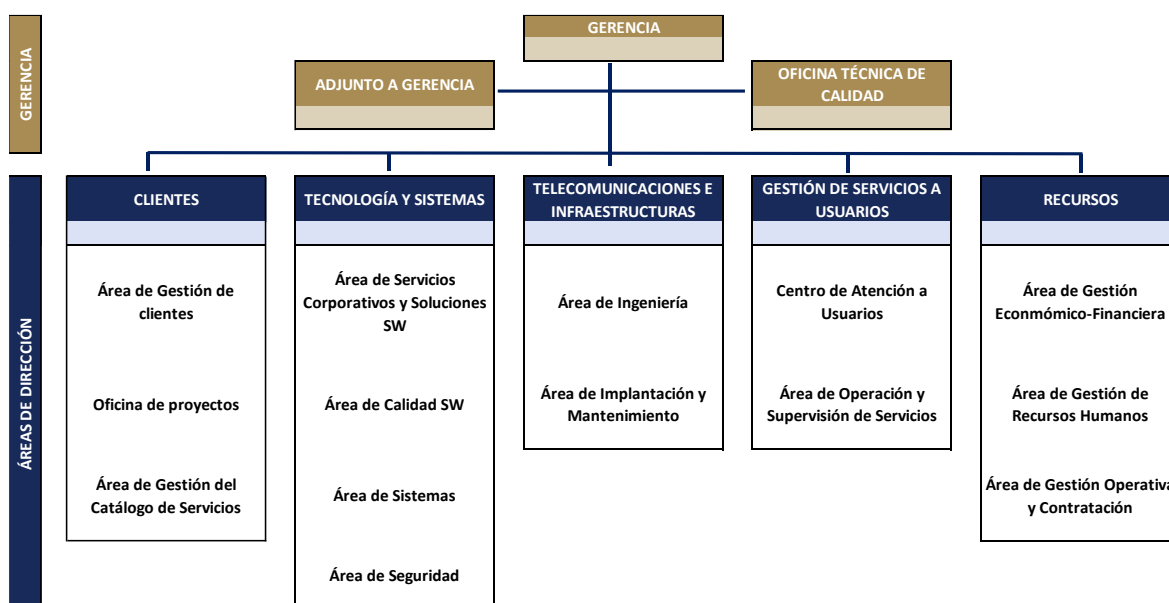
GERENCIA

GERENCIA

ADJUNTO A GERENCIA

OFICINA TÉCNICA DE CALIDAD

ÁREAS DE DIRECCIÓN

CLIENTES

Área de Gestión de clientes

Oficina de proyectos

Área de Gestión del Catálogo de Servicios

TECNOLOGÍA Y SISTEMAS

Área de Servicios Corporativos y Soluciones SW

Área de Calidad SW

Área de Sistemas

Área de Seguridad

TELECOMUNICACIONES E INFRAESTRUCTURAS

Área de Ingeniería

Área de Implantación y Mantenimiento

GESTIÓN DE SERVICIOS A USUARIOS

Centro de Atención a Usuarios

Área de Operación y Supervisión de Servicios

RECURSOS

Área de Gestión Econmómico-Financiera

Área de Gestión de Recursos Humanos

Área de Gestión Operativa y Contratación